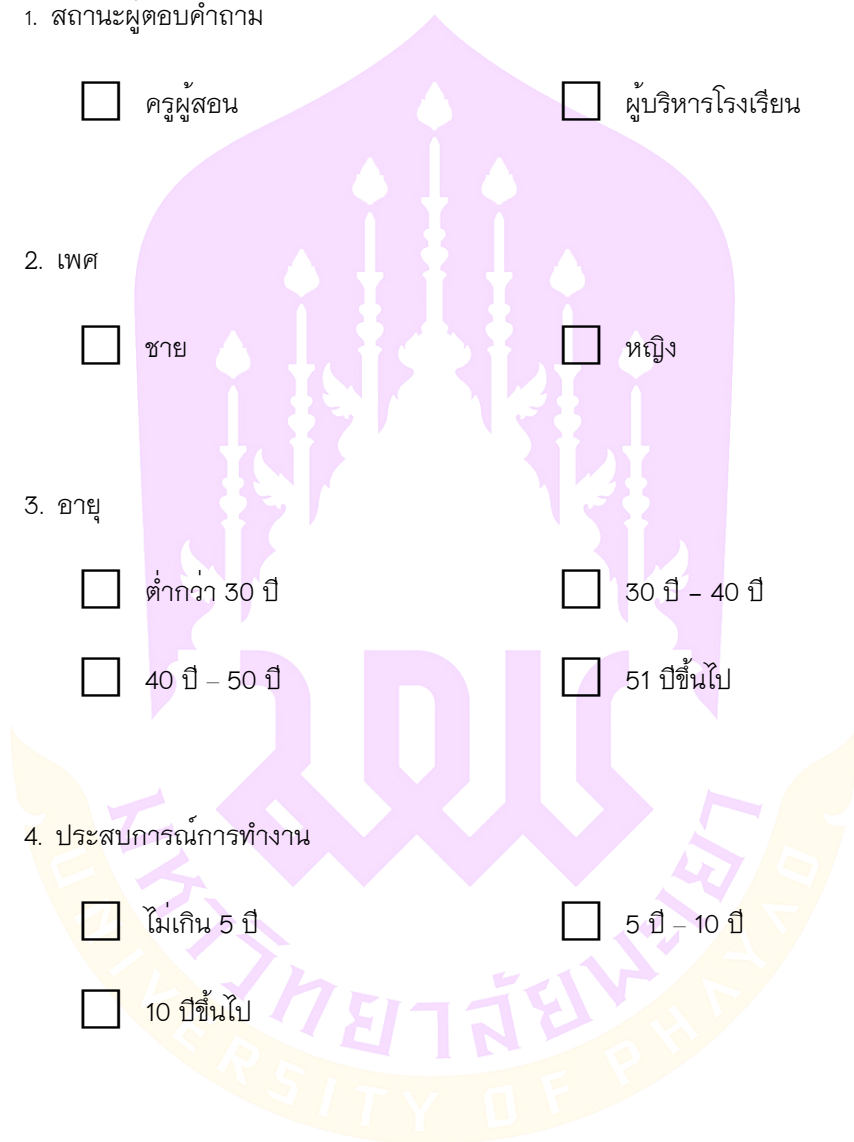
1. สถานะผูตอบคำถาม

☐ ครูผู้สอน ☐ ผู้บริหารโรงเรียน

2. เพศ

☐ ชาย ☐ หญิง

3. อายุ

☐ ต่ำกว่า 30 ปี ☐ 30 ปี – 40 ปี

☐ 40 ปี – 50 ปี ☐ 51 ปีขึ้นไป

4. ประสบการณ์การทำงาน

☐ ไม่เกิน 5 ปี ☐ 5 ปี – 10 ปี

☐ 10 ปีขึ้นไป

มหาวิทยาลัยพะเยา
UNIVERSITY OF PHAYAO